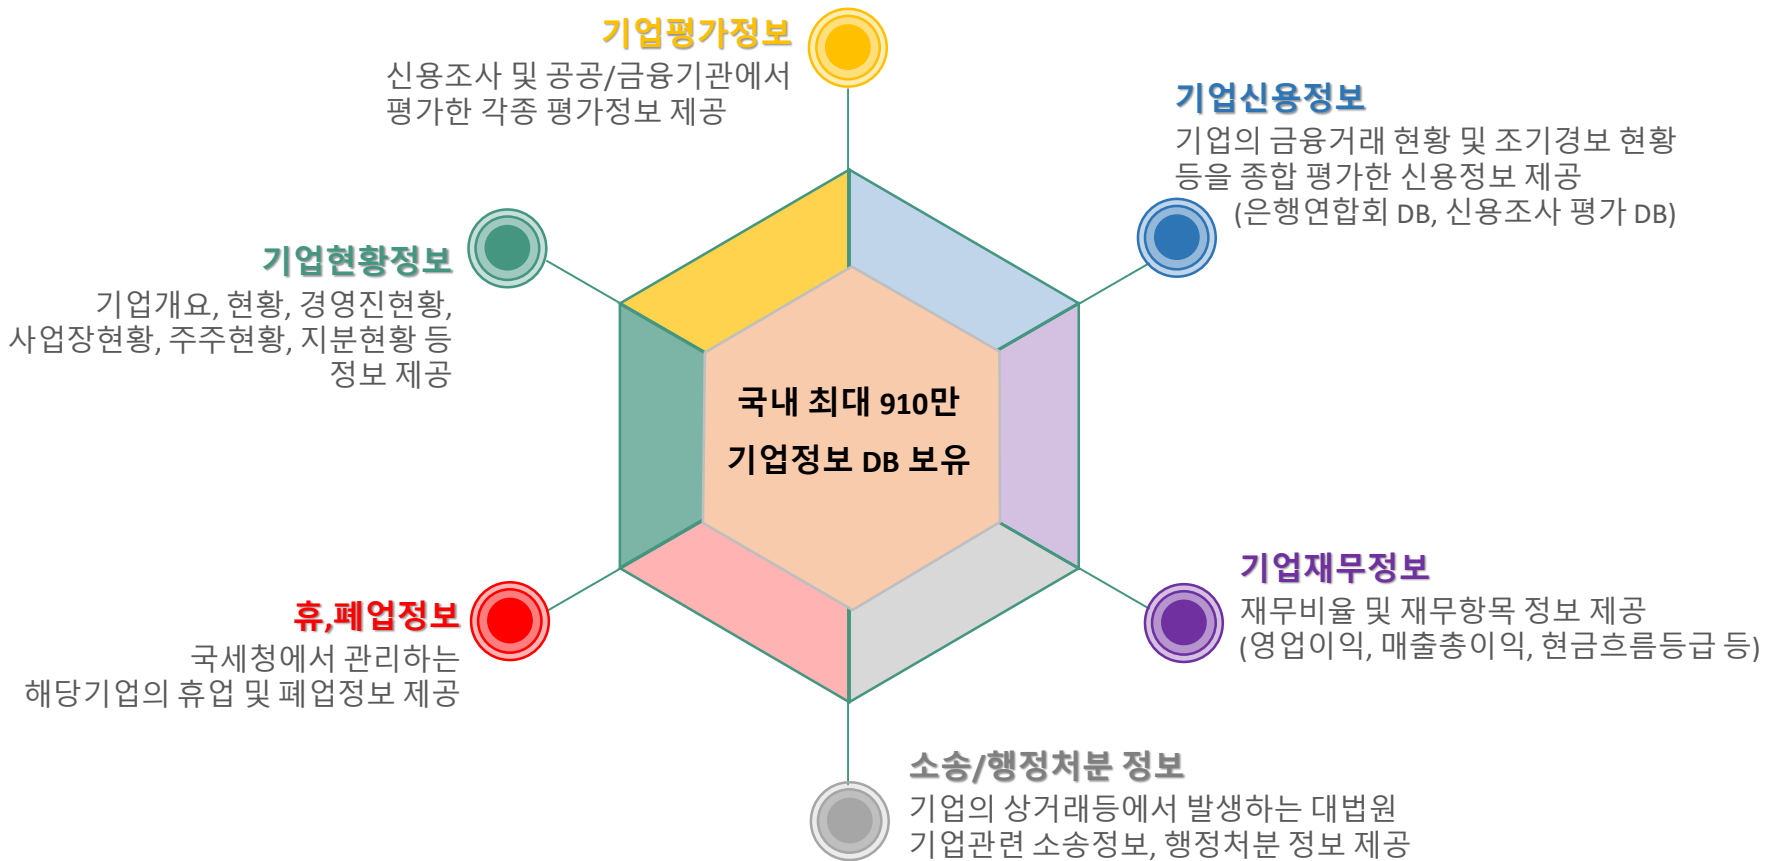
기업평가정보
신용조사 및 공공/금융기관에서 평가한 각종 평가정보 제공

기업신용정보
기업의 금융거래 현황 및 조기경보 현황 등을 종합 평가한 신용정보 제공
(은행연합회 DB, 신용조사 평가 DB)

기업현황정보
기업개요, 현황, 경영진현황, 사업장현황, 주주현황, 지분현황 등 정보 제공

국내 최대 910만
기업정보 DB 보유

기업재무정보
재무비율 및 재무항목 정보 제공
(영업이익, 매출총이익, 현금흐름등급 등)

휴,폐업정보
국세청에서 관리하는
해당기업의 휴업 및 폐업정보 제공

소송/행정처분 정보
기업의 상거래등에서 발생하는 대법원
기업관련 소송정보, 행정처분 정보 제공